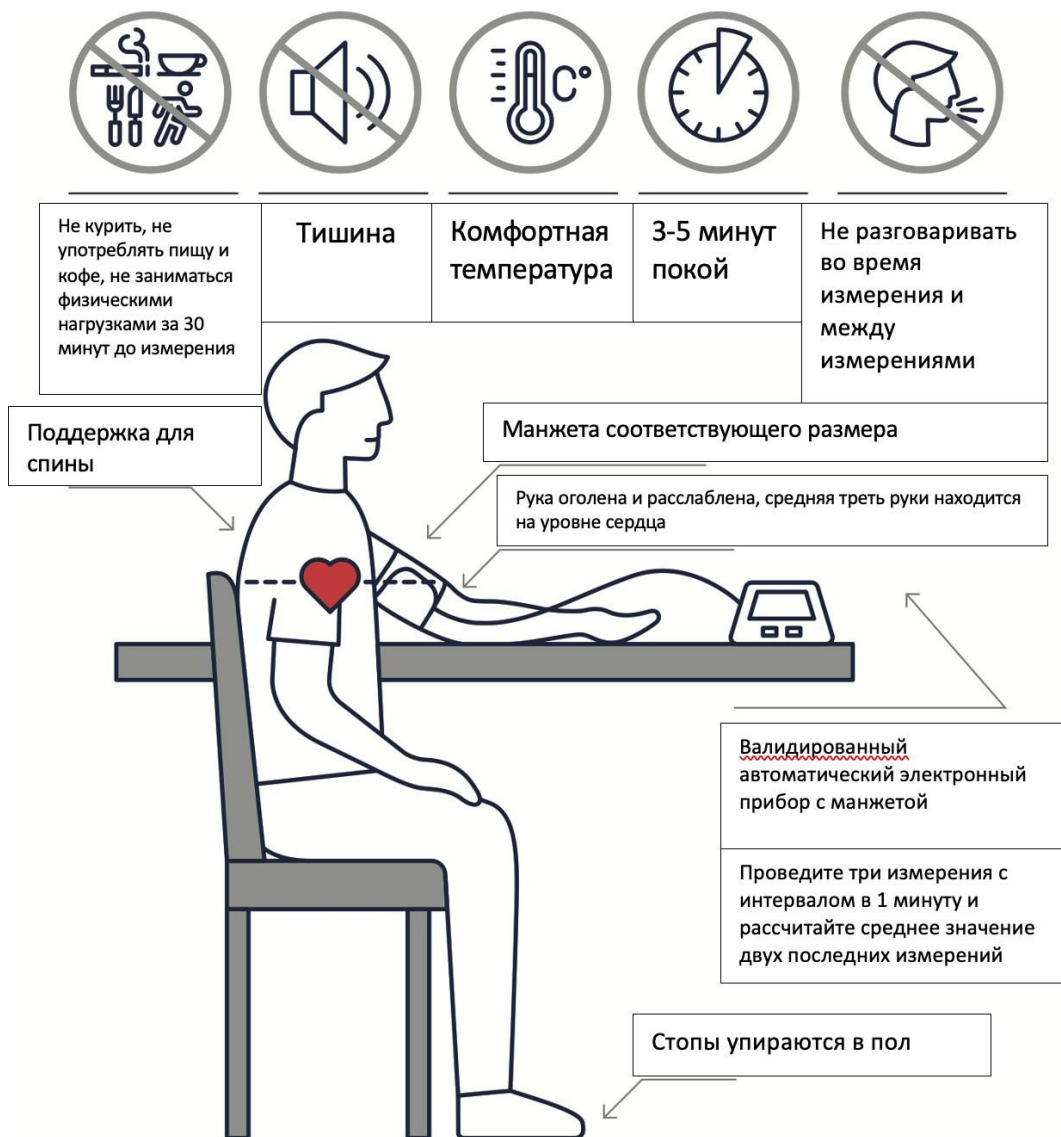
C°

Не курить, не употреблять пищу и кофе, не заниматься физическими нагрузками за 30 минут до измерения

Тишина

Комфортная температура

3-5 минут покой

Не разговаривать во время измерения и между измерениями

Поддержка для спины

Манжета соответствующего размера

Рука оголена и расслаблена, средняя треть руки находится на уровне сердца

Валидированный автоматический электронный прибор с манжетой

Проведите три измерения с интервалом в 1 минуту и рассчитайте среднее значение двух последних измерений

Стопы упираются в пол